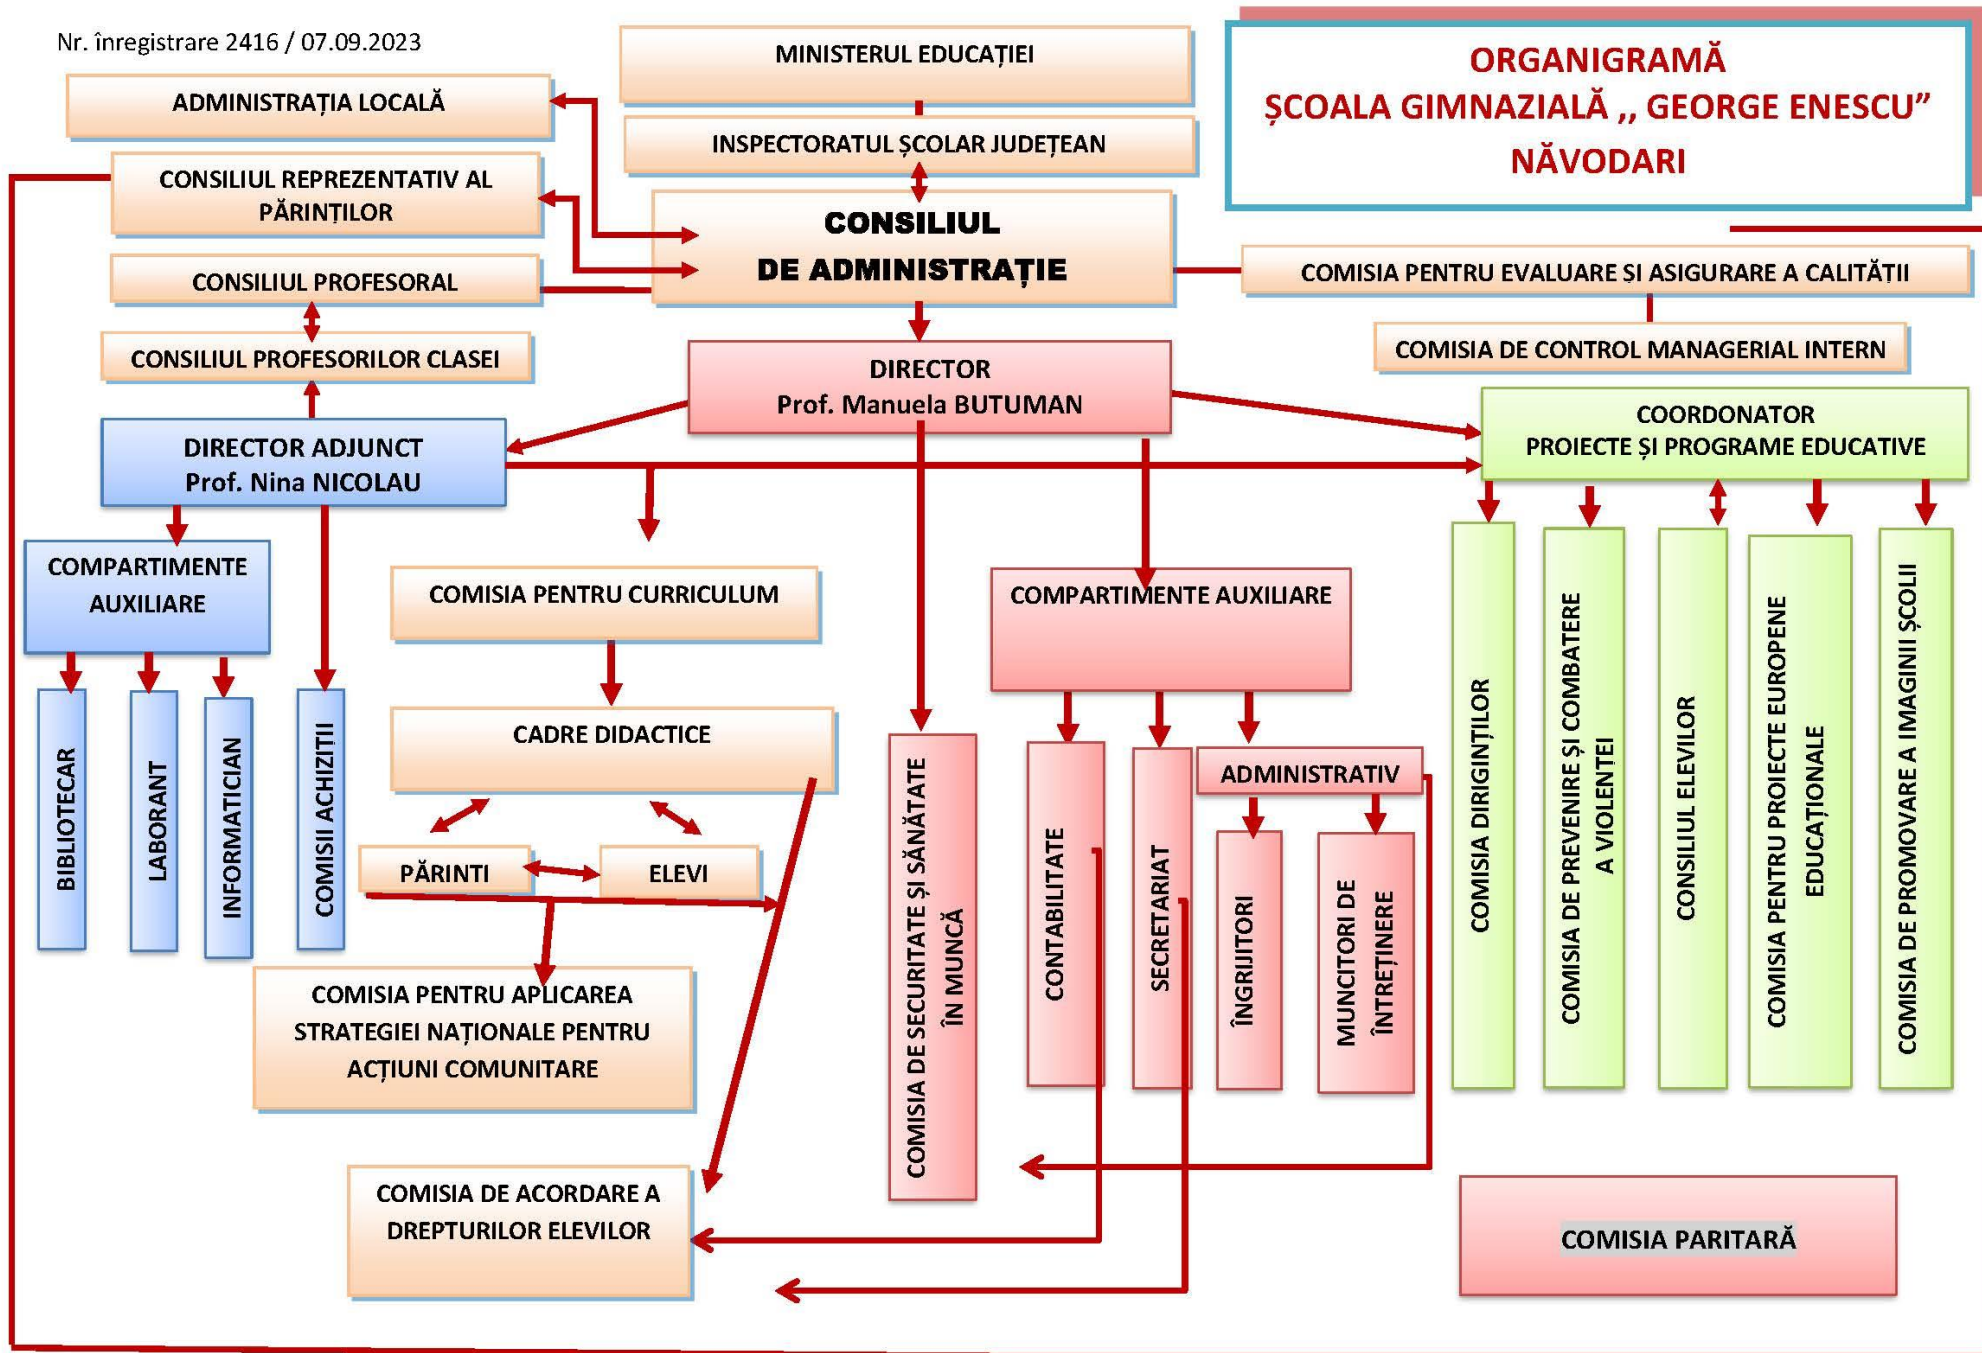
Nr. înregistrare 2416 / 07.09.2023

ORGANIGRAMĂ
ȘCOALA GIMNAZIALĂ ,, GEORGE ENESCU”
NĂVODARI

MINISTERUL EDUCAȚIEI

INSPECTORATUL ȘCOLAR JUDEȚEAN

ADMINISTRAȚIA LOCALĂ

CONSILIUL REPREZENTATIV AL PĂRINȚILOR

CONSILIUL PROFESORAL

CONSILIUL DE ADMINISTRAȚIE

COMISIA PENTRU EVALUARE ȘI ASIGURARE A CALITĂȚII

COMISIA DE CONTROL MANAGERIAL INTERN

CONSILIUL PROFESORILOR CLASEI

DIRECTOR
Prof. Manuela BUTUMAN

DIRECTOR ADJUNCT
Prof. Nina NICOLAU

COORDONATOR
PROIECTE ȘI PROGRAME EDUCATIVE

COMPARTIMENTE AUXILIARE

BIBLIOTECAR

LABORANT

INFORMATICIAN

COMISII ACHIZIȚII

COMISIA PENTRU CURRICULUM

CADRE DIDACTICE

PĂRINȚI

ELEVI

COMISIA PENTRU APLICAREA STRATEGIEI NAȚIONALE PENTRU ACȚIUNI COMUNITARE

COMISIA DE ACORDARE A DREPTURILOR ELEVILOR

COMISIA DE SECURITATE ȘI SĂNĂTATE ÎN MUNCĂ

COMPARTIMENTE AUXILIARE

CONTABILITATE

SECRETARIAT

ADMINISTRATIV

ÎNGRIJITORI

MUNCITORI DE ÎNTREȚINERE

COMISIA DIRIGINȚILOR

COMISIA DE PREVENIRE ȘI COMBATERE A VIOLENȚEI

CONSILIUL ELEVILOR

COMISIA PENTRU PROIECTE EUROPENE EDUCAȚIONALE

COMISIA DE PROMOVARE A IMAGINII ȘCOLII

COMISIA PARITARĂ